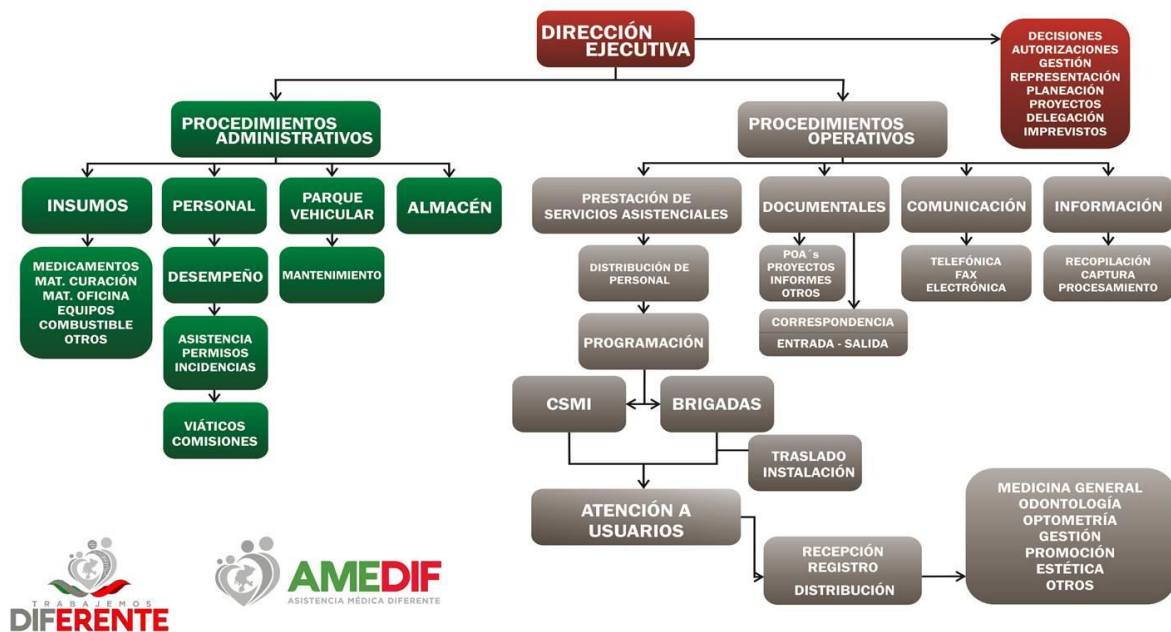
DIRECCIÓN EJECUTIVA

DECISIONES
AUTORIZACIONES
GESTIÓN
REPRESENTACIÓN
PLANEACIÓN
PROYECTOS
DELEGACIÓN
IMPREVISTOS

PROCEDIMIENTOS ADMINISTRATIVOS

INSUMOS

MEDICAMENTOS
MAT. CURACIÓN
MAT. OFICINA
EQUIPOS
COMBUSTIBLE
OTROS

PERSONAL

DESEMPEÑO

ASISTENCIA
PERMISOS
INCIDENCIAS

VIÁTICOS
COMISIONES

PARQUE VEHICULAR

MANTENIMIENTO

ALMACÉN

PROCEDIMIENTOS OPERATIVOS

PRESTACIÓN DE SERVICIOS ASISTENCIALES

DISTRIBUCIÓN DE PERSONAL

PROGRAMACIÓN

CSMI

BRIGADAS

TRASLADO
INSTALACIÓN

ATENCIÓN A USUARIOS

RECEPCIÓN
REGISTRO
DISTRIBUCIÓN

MEDICINA GENERAL
ODONTOLOGÍA
OPTOMETRÍA
GESTIÓN
PROMOCIÓN
ESTÉTICA
OTROS

DOCUMENTALES

POA´s
PROYECTOS
INFORMES
OTROS

CORRESPONDENCIA
ENTRADA - SALIDA

COMUNICACIÓN

TELEFÓNICA
FAX
ELECTRÓNICA

INFORMACIÓN

RECOPILACIÓN
CAPTURA
PROCESAMIENTO

TRABAJEMOS DIFERENTE

AMEDIF
ASISTENCIA MÉDICA DIFERENTE